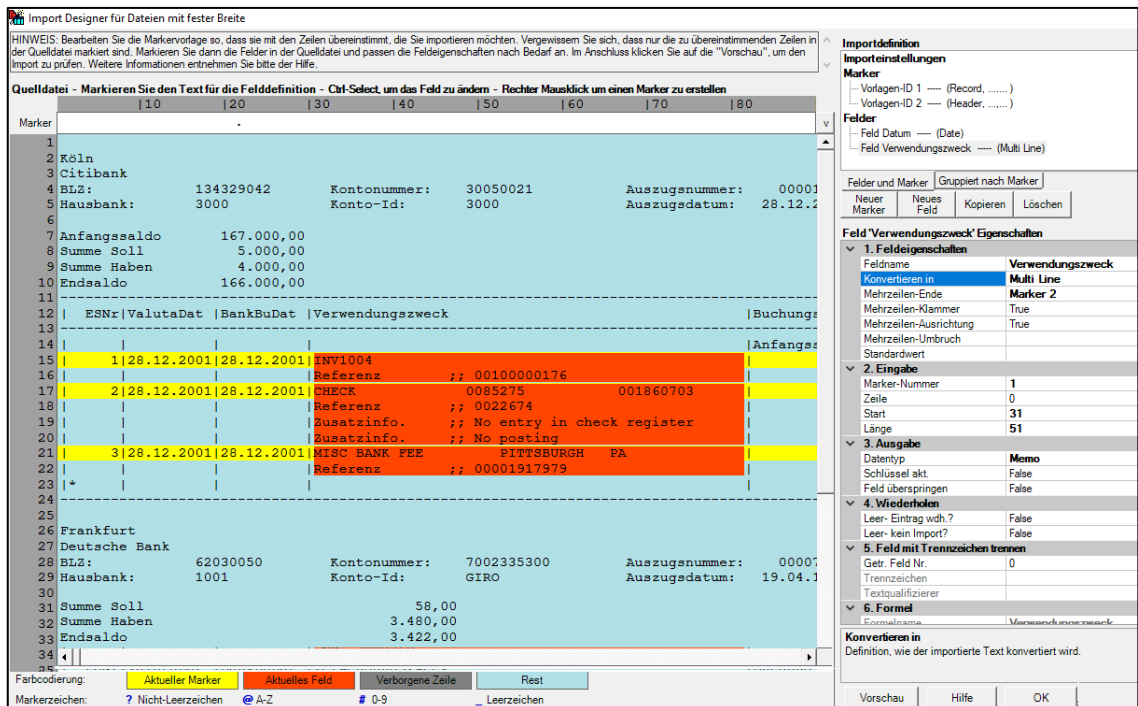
Import Designer für Dateien mit fester Breite

HINWEIS: Bearbeiten Sie die Markervorlage so, dass sie mit den Zeilen übereinstimmt, die Sie importieren möchten. Vergewissern Sie sich, dass nur die zu übereinstimmenden Zeilen in der Quelldatei markiert sind. Markieren Sie dann die Felder in der Quelldatei und passen Sie die Feldeigenschaften nach Bedarf an. Im Anschluss klicken Sie auf die "Vorschau", um den Import zu prüfen. Weitere Informationen entnehmen Sie bitte der Hilfe.

Quelldatei - Markieren Sie den Text für die Felddefinition - Ctrl-Select, um das Feld zu ändern - Rechter Mausklick um einen Marker zu erstellen

|10 |20 |30 |40 |50 |60 |70 |80

Marker .

1
2 Köln
3 Citibank
4 BLZ: 134329042 Kontonummer: 30050021 Auszugsnummer: 00001
5 Hausbank: 3000 Konto-Id: 3000 Auszugsdatum: 28.12.2
6
7 Anfangssaldo 167.000,00
8 Summe Soll 5.000,00
9 Summe Haben 4.000,00
10 Endsaldo 166.000,00
11
12 | ESNr|ValutaDat |BankBuDat |Verwendungszweck |Buchungs
13
14 | | | | |Anfangss
15 | 1|28.12.2001|28.12.2001|INV1004
16 | | | |Referenz ;; 00100000176
17 | 2|28.12.2001|28.12.2001|CHECK 0085275 001860703
18 | | | |Referenz ;; 0022674
19 | | | |Zusatzinfo. ;; No entry in check register
20 | | | |Zusatzinfo. ;; No posting
21 | 3|28.12.2001|28.12.2001|MISC BANK FEE PITTSBURGH PA
22 | | | |Referenz ;; 00001917979
23 |* | | |
24
25
26 Frankfurt
27 Deutsche Bank
28 BLZ: 62030050 Kontonummer: 7002335300 Auszugsnummer: 00007
29 Hausbank: 1001 Konto-Id: GIRO Auszugsdatum: 19.04.1
30
31 Summe Soll 58,00
32 Summe Haben 3.480,00
33 Endsaldo 3.422,00
34

Farbcodierung: Aktueller Marker | Aktuelles Feld | Verborgene Zeile | Rest
Markerzeichen: ? Nicht-Leerzeichen @ A-Z # 0-9 _ Leerzeichen

Importdefinition
Importeinstellungen
Marker
Vorlagen-ID 1 ---- (Record, ...... )
Vorlagen-ID 2 ---- (Header, ....... )
Felder
Feld Datum ---- (Date)
Feld Verwendungszweck ---- (Multi Line)

Felder und Marker | Gruppiert nach Marker
Neuer Marker | Neues Feld | Kopieren | Löschen

Feld 'Verwendungszweck' Eigenschaften

| | |
|---|---|
| 1. Feldeigenschaften | |
| Feldname | Verwendungszweck |
| Konvertieren in | Multi Line |
| Mehrzeilen-Ende | Marker 2 |
| Mehrzeilen-Klammer | True |
| Mehrzeilen-Ausrichtung | True |
| Mehrzeilen-Umbruch | |
| Standardwert | |
| 2. Eingabe | |
| Marker-Nummer | 1 |
| Zeile | 0 |
| Start | 31 |
| Länge | 51 |
| 3. Ausgabe | |
| Datentyp | Memo |
| Schlüssel akt. | False |
| Feld überspringen | False |
| 4. Wiederholen | |
| Leer- Eintrag wdh.? | False |
| Leer- kein Import? | False |
| 5. Feld mit Trennzeichen trennen | |
| Getr. Feld Nr. | 0 |
| Trennzeichen | |
| Textqualifizierer | |
| 6. Formel | |
| Formelname | Verwendungszweck |

Konvertieren in
Definition, wie der importierte Text konvertiert wird.

Vorschau | Hilfe | OK